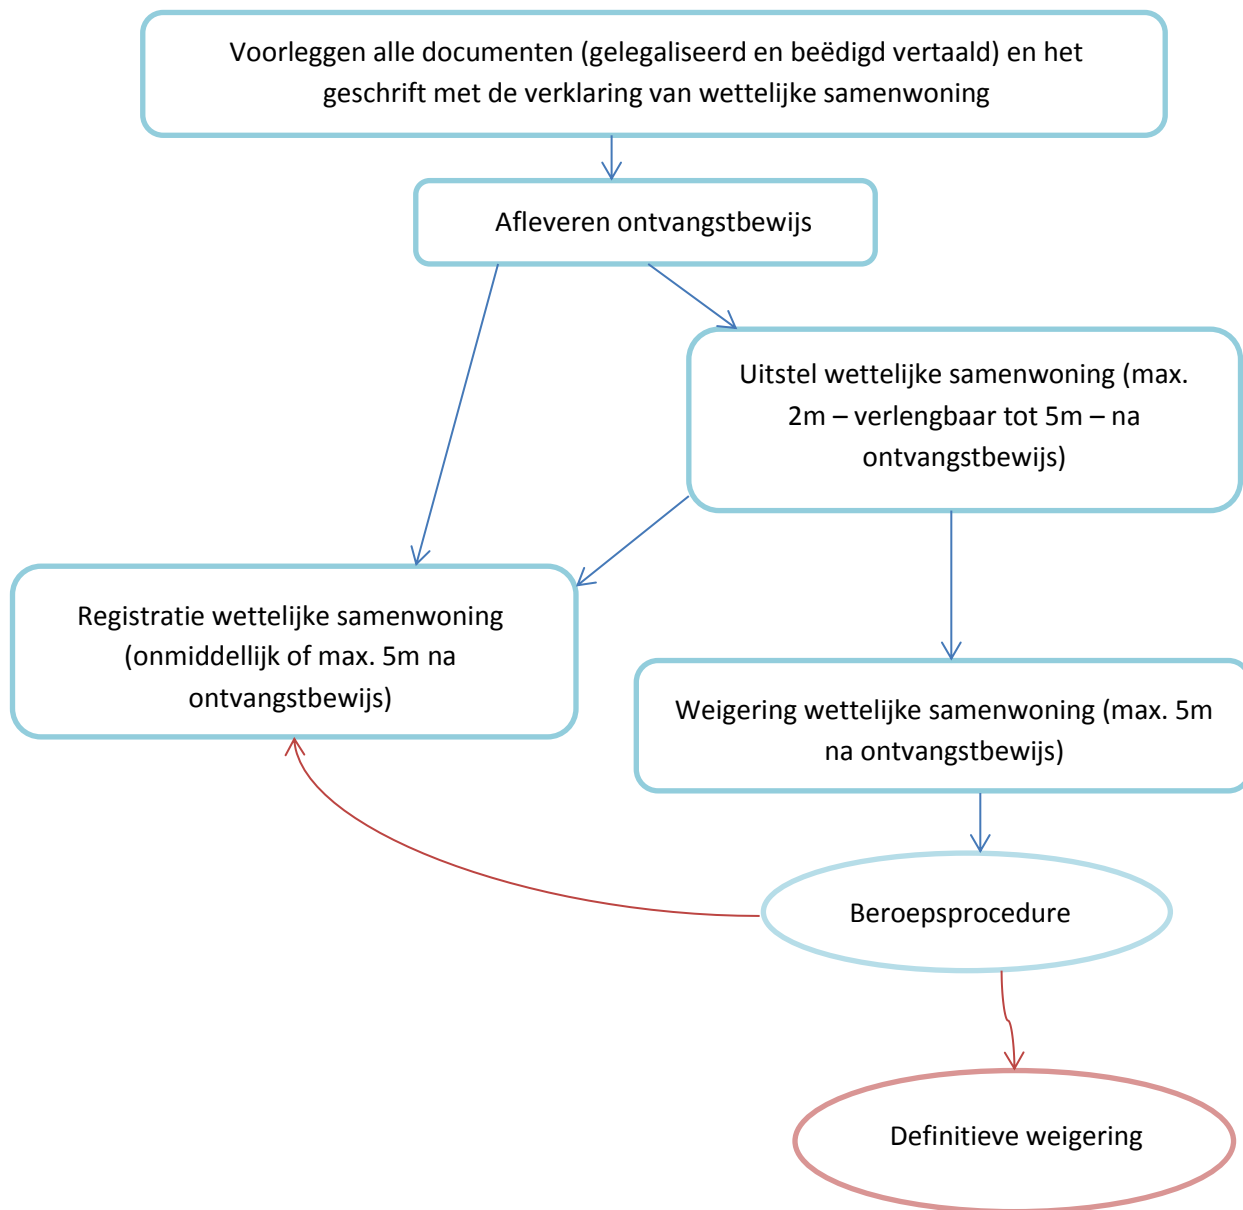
Voorleggen alle documenten (gelegaliseerd en beëdigd vertaald) en het geschrift met de verklaring van wettelijke samenwoning

Afleveren ontvangstbewijs

Uitstel wettelijke samenwoning (max. 2m – verlengbaar tot 5m – na ontvangstbewijs)

Registratie wettelijke samenwoning (onmiddellijk of max. 5m na ontvangstbewijs)

Weigering wettelijke samenwoning (max. 5m na ontvangstbewijs)

Beroepsprocedure

Definitieve weigering